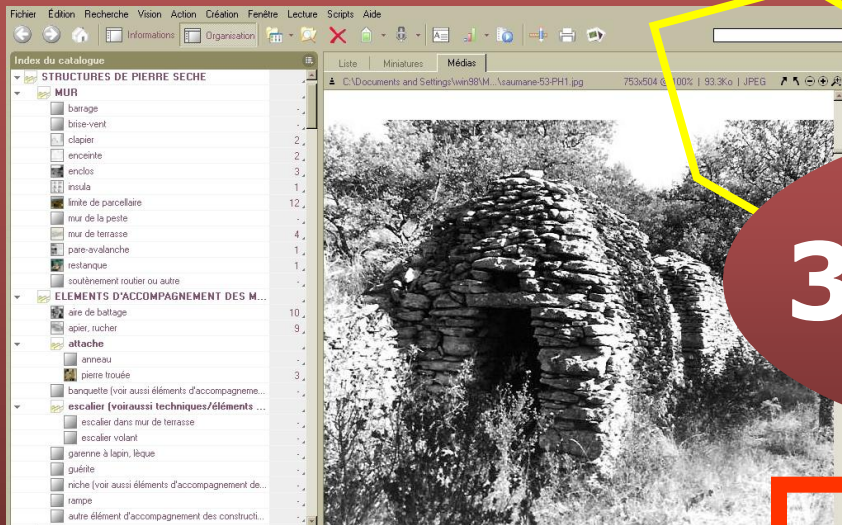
Fichier Édition Recherche Vision Action Création Fenêtre Lecture Scripts Aide

Informations Organisation

Index du catalogue

STRUCTURES DE PIERRE SECHE
MUR
barrage -
brise-vent -
clapier 2
enceinte 2
enclos 3
insula 1
limite de parcellaire 12
mur de la peste -
mur de terrasse 4
pare-avalanche 1
restanque 1
soutènement routier ou autre -
ELEMENTS D'ACCOMPAGNEMENT DES M...
aire de battage 10
apier, rucher 9
attache
anneau -
pierre trouée 3
banquette (voir aussi éléments d'accompagneme... -
escalier (voiraussi techniques/éléments ... -
escalier dans mur de terrasse -
escalier volant -
garenne à lapin, lèque -
guérite -
niche (voir aussi éléments d'accompagnement de... -
rampe -
autre élément d'accompagnement des constructi... -

Liste Miniatures Médias

C:\Documents and Settings\win98\M...\saumane-53-PH1.jpg 753x504 @ 100% | 93.3Ko | JPEG

3